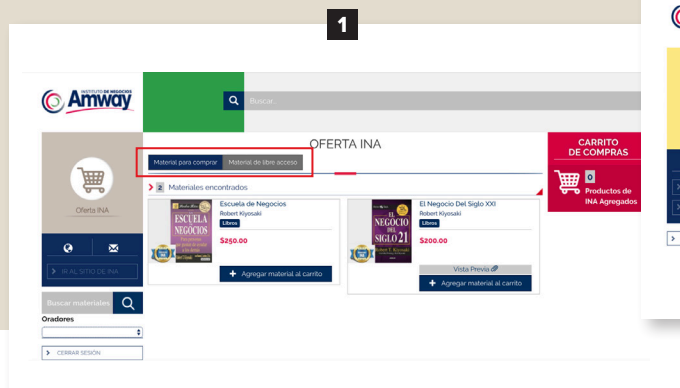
1

INSTITUTO DE NEGOCIOS Amway

Buscar...

Oferta INA

IR AL SITIO DE INA

Buscar materiales

Oradores

CERRAR SESIÓN

OFERTA INA

Material para comprar | Material de libre acceso

2 Materiales encontrados

ESCUELA DE NEGOCIOS

Escuela de Negocios
Robert Kiyosaki
Libros

$250.00

Agregar material al carrito

EL NEGOCIO DEL SIGLO 21

El Negocio Del Siglo XXI
Robert Kiyosaki
Libros

$200.00

Vista Previa

Agregar material al carrito

CARRITO DE COMPRAS

0 Productos de INA Agregados